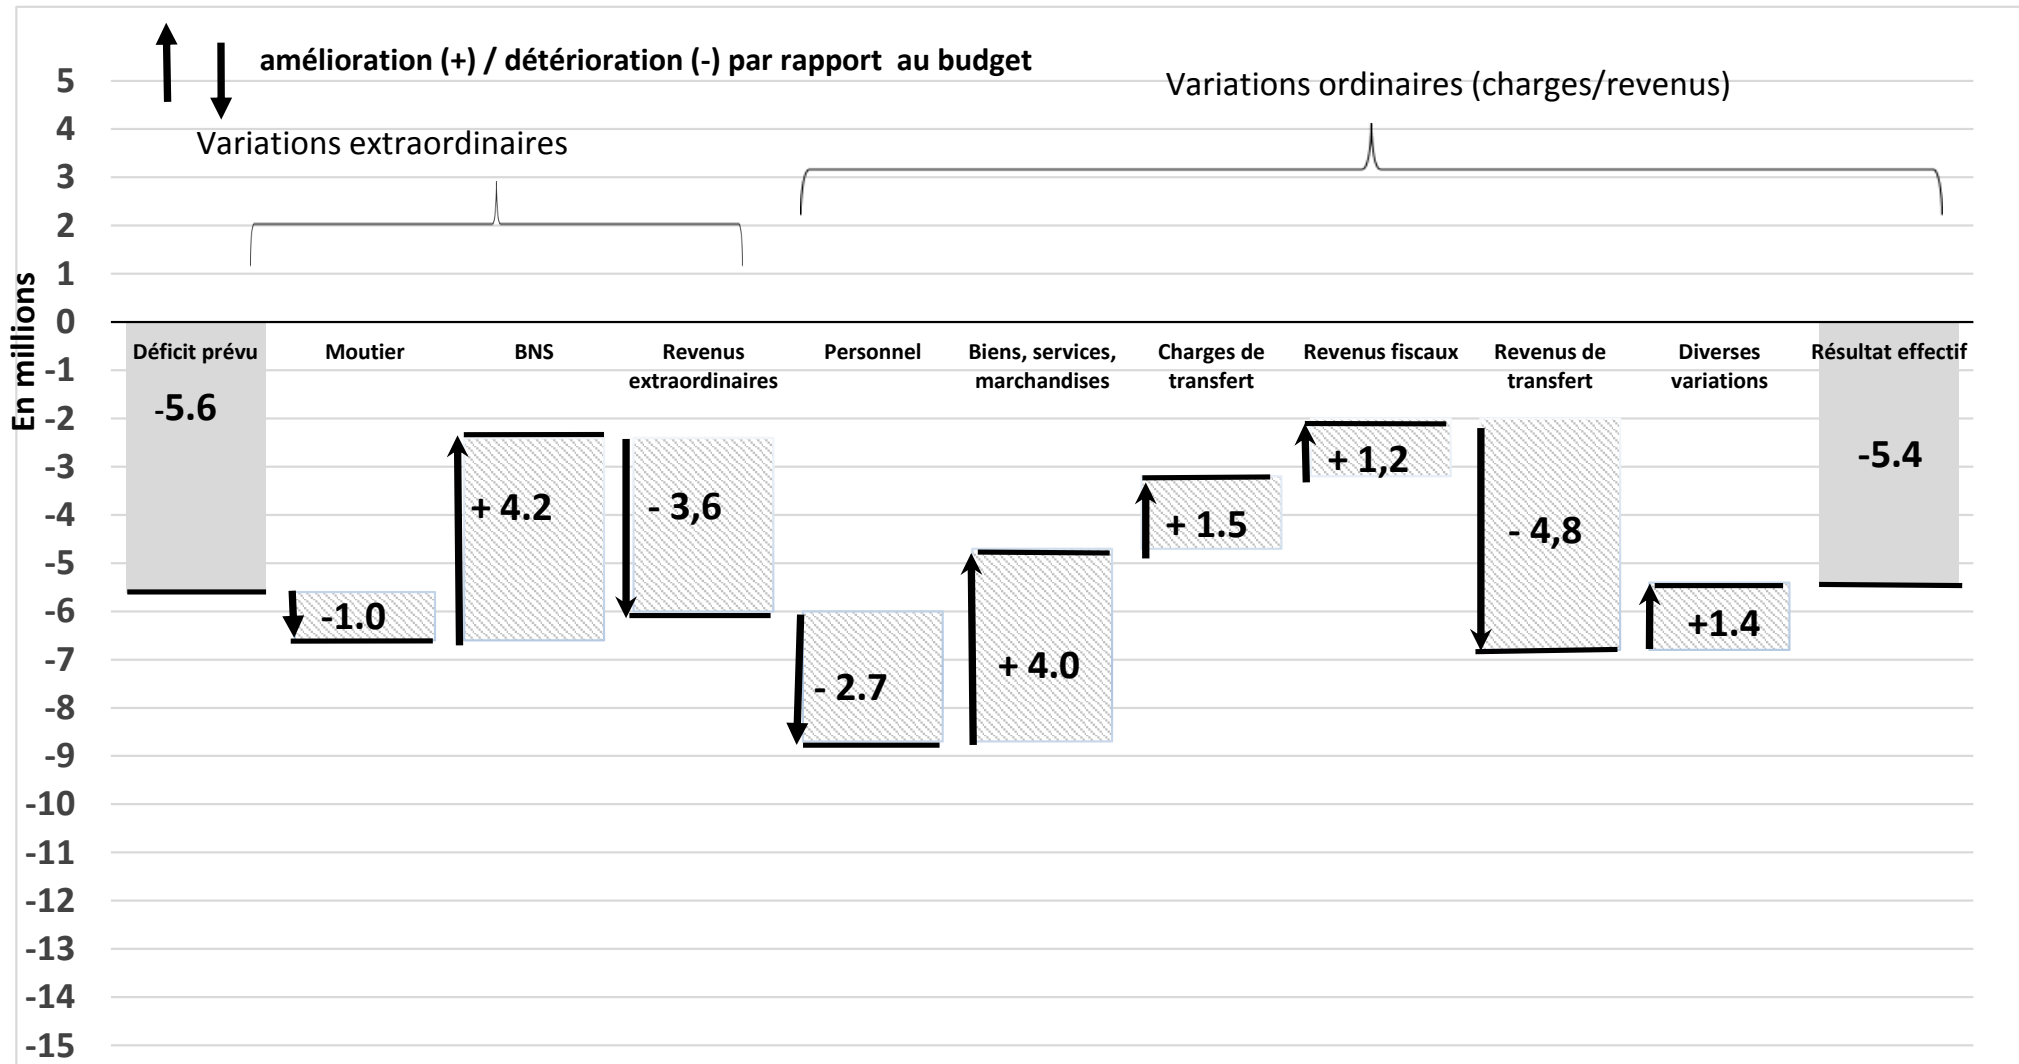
amélioration (+) / détérioration (-) par rapport au budget

Variations ordinaires (charges/revenus)

Variations extraordinaires

En millions

5
4
3
2
1
0
-1
-2
-3
-4
-5
-6
-7
-8
-9
-10
-11
-12
-13
-14
-15

Déficit prévu
Moutier
BNS
Revenus extraordinaires
Personnel
Biens, services, marchandises
Charges de transfert
Revenus fiscaux
Revenus de transfert
Diverses variations
Résultat effectif

-5.6
-1.0
+ 4.2
- 3,6
- 2.7
+ 4.0
+ 1.5
+ 1,2
- 4,8
+1.4
-5.4